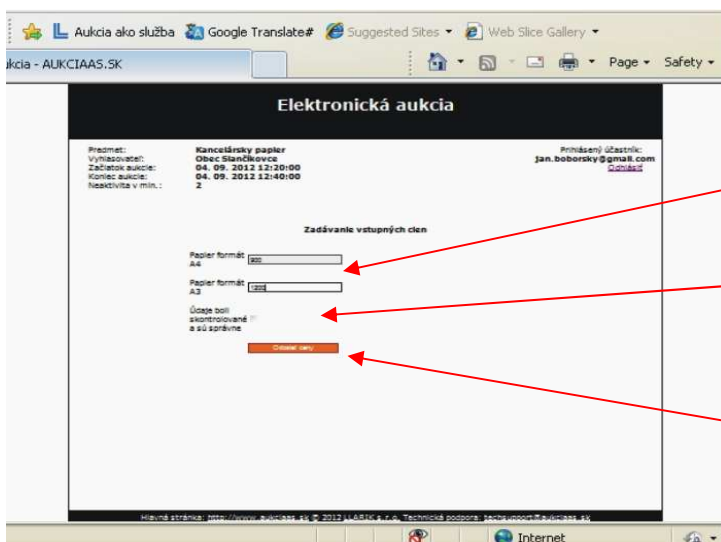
Aukcia ako služba  Google Translate#  Suggested Sites ▾  Web Slice Gallery ▾

ukcia - AUKCIAAS.SK

Page ▾  Safety ▾

Elektronická aukcia

Predmet: Kancelársky papier
Vyhlasovateľ: Obec Slančíkovce
Začiatok aukcie: 04. 09. 2012 12:20:00
Koniec aukcie: 04. 09. 2012 12:40:00
Neaktivita v min.: 2

Prihlásený účastník:
jan.boborsky@gmail.com
Odhlásiť

Zadávanie vstupných cien

Papier formát A4 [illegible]

Papier formát A3 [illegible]

Údaje boli skontrolované a sú správne

Odoslať ceny

Hlavná stránka: http://www.aukciaas.sk © 2012 LLABIK s.r.o. Technická podpora: techsupport@aukciaas.sk

Internet